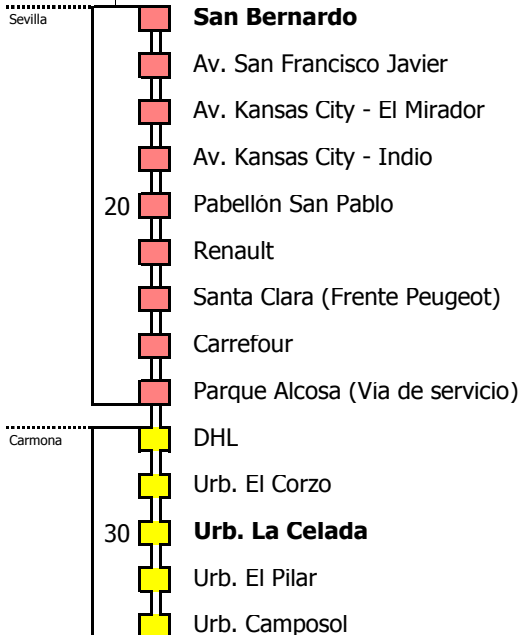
Sevilla

San Bernardo

Av. San Francisco Javier

Av. Kansas City - El Mirador

Av. Kansas City - Indio

20

Pabellón San Pablo

Renault

Santa Clara (Frente Peugeot)

Carrefour

Parque Alcosa (Via de servicio)

Carmona

DHL

Urb. El Corzo

30

Urb. La Celada

Urb. El Pilar

Urb. Camposol